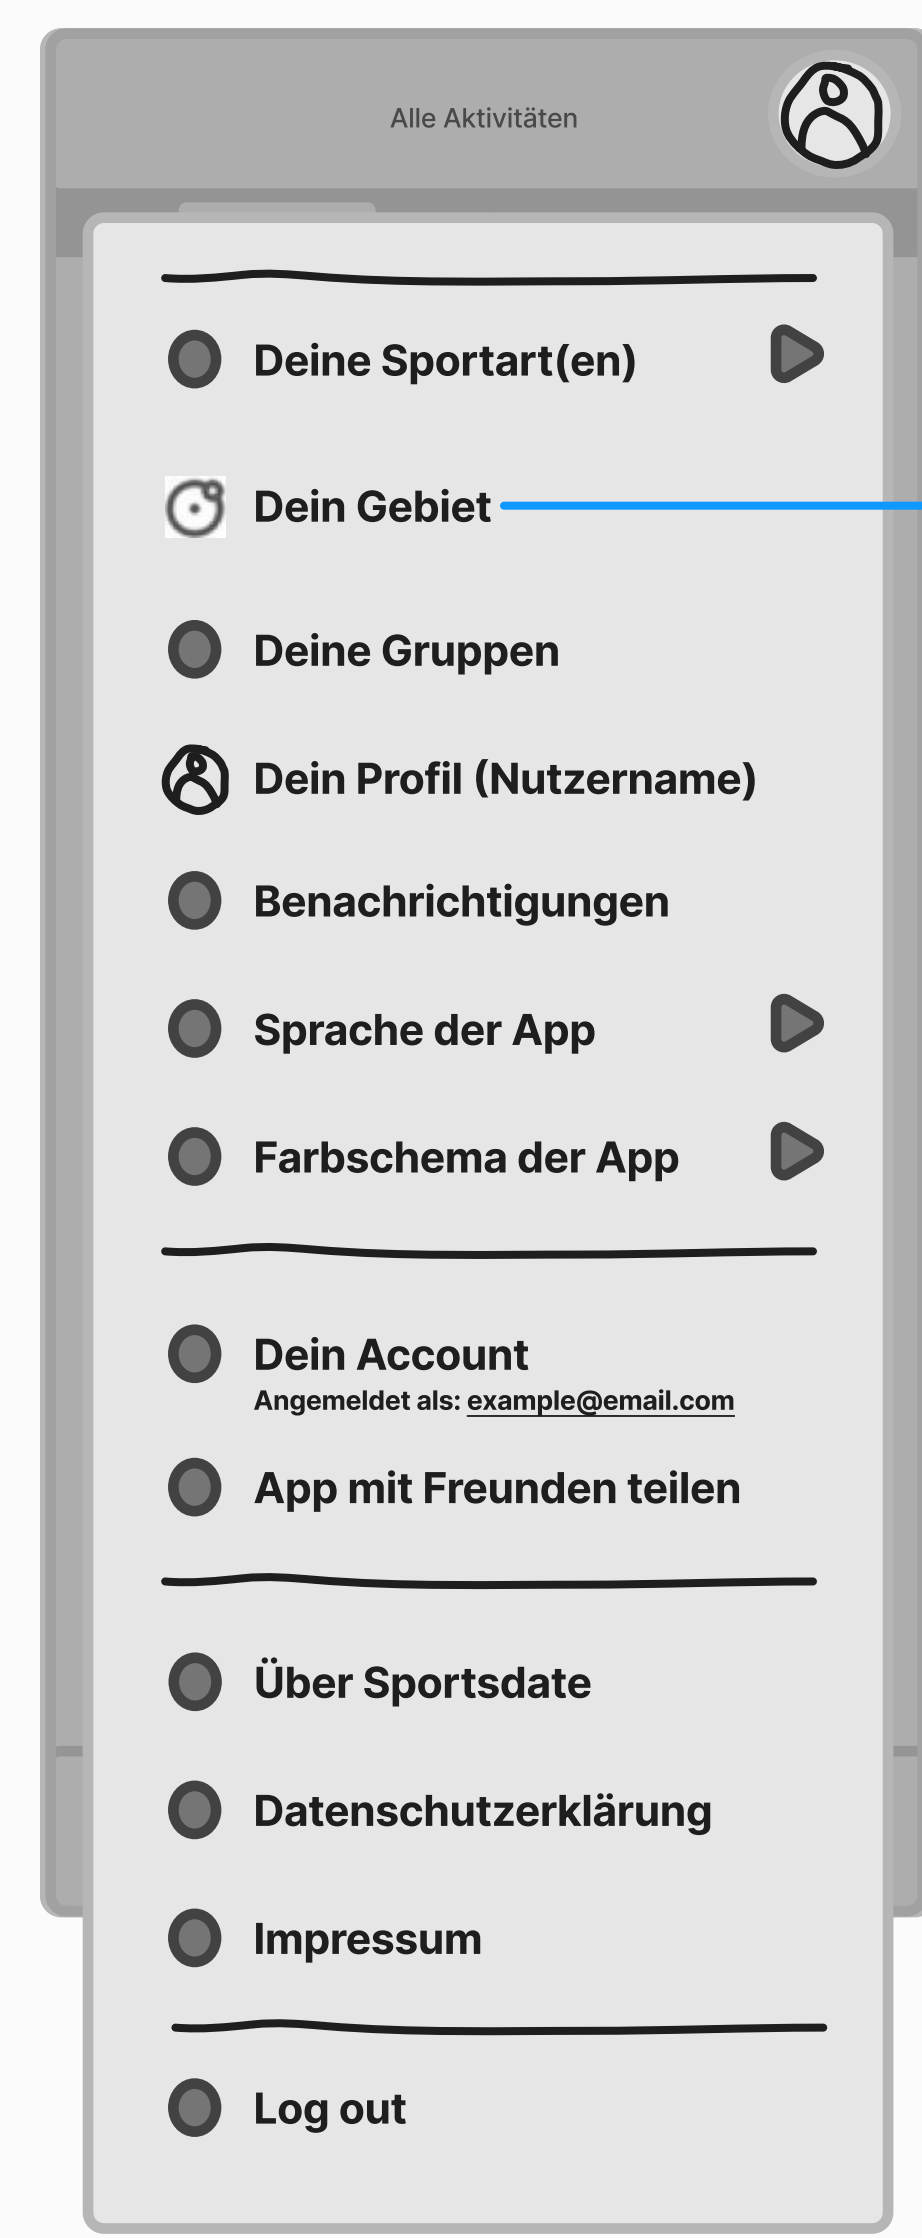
Alle Aktivitäten

Deine Sportart(en)

Dein Gebiet

Deine Gruppen

Dein Profil (Nutzername)

Benachrichtigungen

Sprache der App

Farbschema der App

Dein Account
Angemeldet als: example@email.com

App mit Freunden teilen

Über Sportsdate

Datenschutzerklärung

Impressum

Log out